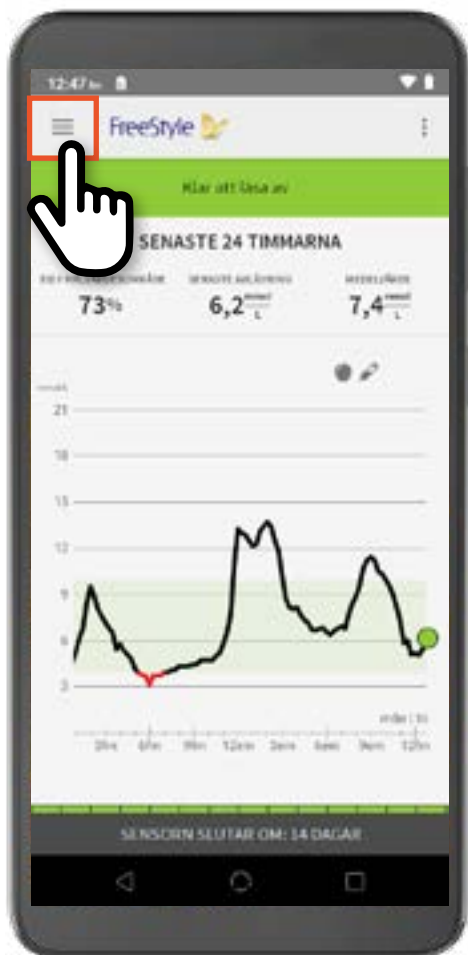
12:47

FreeStyle

Klar att läsa av

SENASTE 24 TIMMARNA

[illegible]
73%

SENASTE AVLÄSNING
6,2 $\frac{mmol}{L}$

MEDELVÄRDE
7,4 $\frac{mmol}{L}$

mmol/L
21
18
15
12
9
6
3

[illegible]
3fm
6fm
9fm
12em
3em
6em
9em
12fm

SENSORN SLUTAR OM: 14 DAGAR